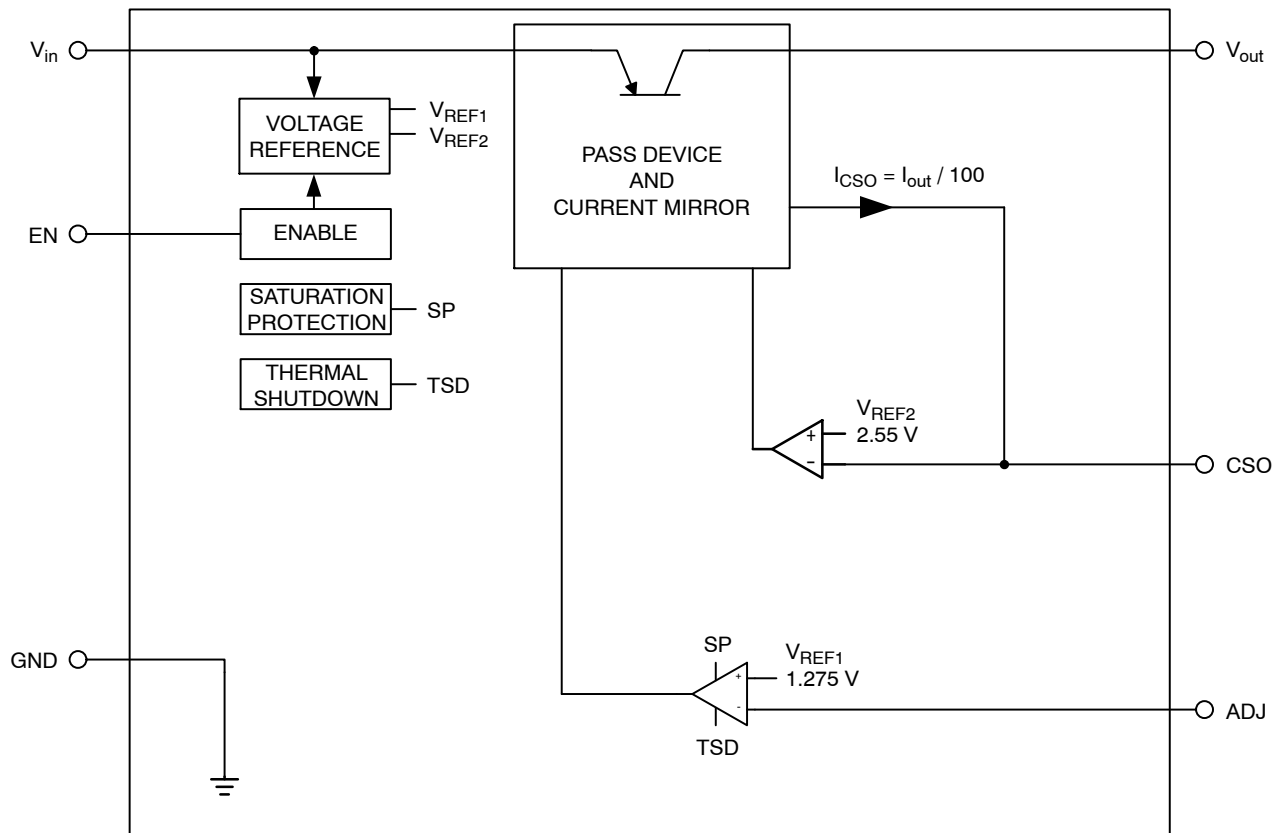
$V_{in}$

$V_{out}$

VOLTAGE REFERENCE

$V_{REF1}$
$V_{REF2}$

PASS DEVICE AND CURRENT MIRROR

$I_{CSO} = I_{out} / 100$

EN

ENABLE

SATURATION PROTECTION

SP

THERMAL SHUTDOWN

TSD

$V_{REF2}$
2.55 V

+
-

CSO

GND

SP

$V_{REF1}$
1.275 V

+
-

TSD

ADJ